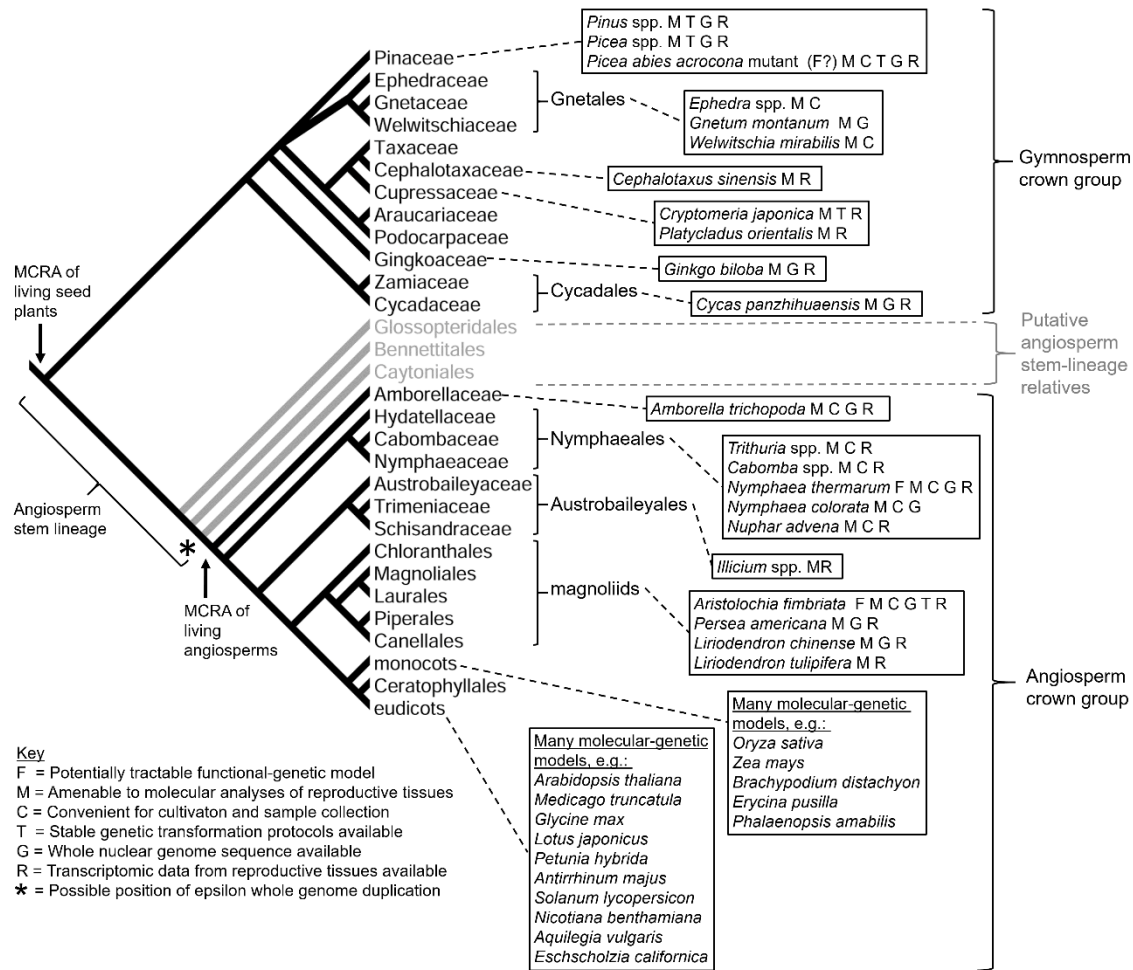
MCRA of living seed plants

Pinaceae
Ephedraceae
Gnetaceae
Welwitschiaceae
Taxaceae
Cephalotaxaceae
Cupressaceae
Araucariaceae
Podocarpaceae
Gingkoaceae
Zamiaceae
Cycadaceae
Glossopteridales
Bennettitales
Caytoniales
Amborellaceae
Hydatellaceae
Cabombaceae
Nymphaeaceae
Austrobaileyaceae
Trimeniaceae
Schisandraceae
Chloranthales
Magnoliales
Laurales
Piperales
Canellales
monocots
Ceratophyllales
eudicots

Gnetales
Cycadales
Nymphaeales
Austrobaileyales
magnoliids

Pinus spp. M T G R
Picea spp. M T G R
Picea abies acrocona mutant (F?) M C T G R

Ephedra spp. M C
Gnetum montanum M G
Welwitschia mirabilis M C

Cephalotaxus sinensis M R

Cryptomeria japonica M T R
Platycladus orientalis M R

Ginkgo biloba M G R

Cycas panzhihuaensis M G R

Gymnosperm crown group

Putative angiosperm stem-lineage relatives

Amborella trichopoda M C G R

Trithuria spp. M C R
Cabomba spp. M C R
Nymphaea thermarum F M C G R
Nymphaea colorata M C G
Nuphar advena M C R

Illicium spp. MR

Aristolochia fimbriata F M C G T R
Persea americana M G R
Liriodendron chinense M G R
Liriodendron tulipifera M R

Angiosperm stem lineage

*

MCRA of living angiosperms

Many molecular-genetic models, e.g.:
Oryza sativa
Zea mays
Brachypodium distachyon
Erycina pusilla
Phalaenopsis amabilis

Angiosperm crown group

Key
F = Potentially tractable functional-genetic model
M = Amenable to molecular analyses of reproductive tissues
C = Convenient for cultivaton and sample collection
T = Stable genetic transformation protocols available
G = Whole nuclear genome sequence available
R = Transcriptomic data from reproductive tissues available
* = Possible position of epsilon whole genome duplication

Many molecular-genetic models, e.g.:
Arabidopsis thaliana
Medicago truncatula
Glycine max
Lotus japonicus
Petunia hybrida
Antirrhinum majus
Solanum lycopersicon
Nicotiana benthamiana
Aquilegia vulgaris
Eschscholzia californica